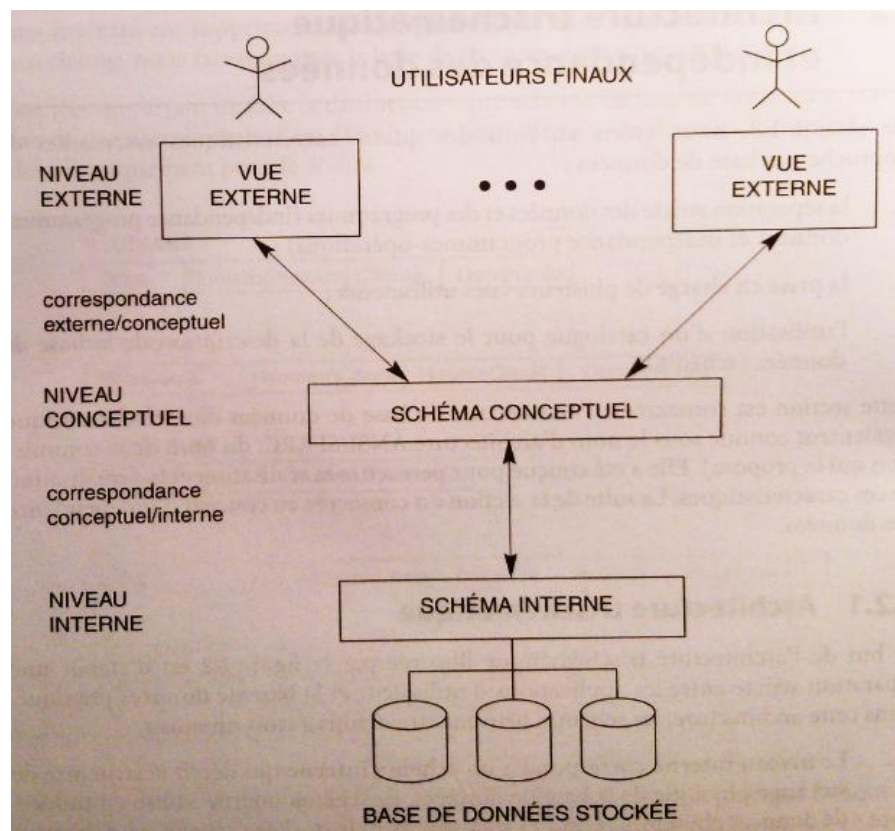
UTILISATEURS FINAUX

NIVEAU EXTERNE

VUE EXTERNE

• • •

VUE EXTERNE

correspondance externe/conceptuel

NIVEAU CONCEPTUEL

SCHÉMA CONCEPTUEL

correspondance conceptuel/interne

NIVEAU INTERNE

SCHÉMA INTERNE

BASE DE DONNÉES STOCKÉE